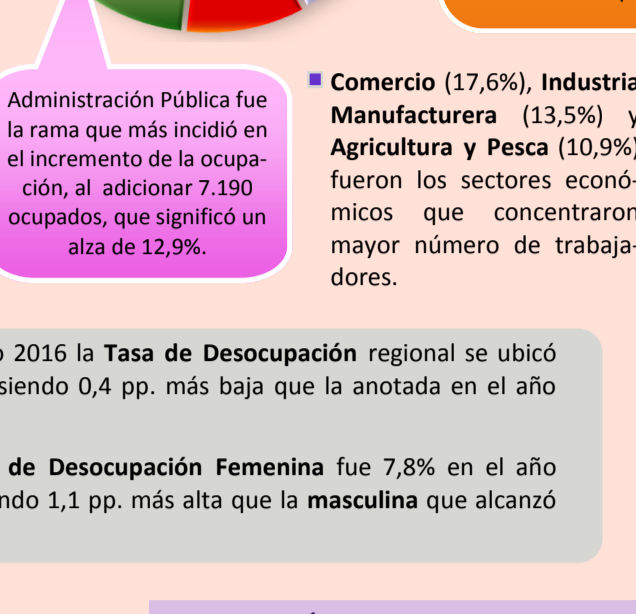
Administración Pública fue la rama que más incidió en el incremento de la ocupación, al adicionar 7.190 ocupados, que significó un alza de 12,9%.

Comercio (17,6%), Industria Manufacturera (13,5%) y Agricultura y Pesca (10,9%) fueron los sectores económicos que concentraron mayor número de trabajadores.

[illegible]o 2016 la Tasa de Desocupación regional se ubicó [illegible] siendo 0,4 pp. más baja que la anotada en el año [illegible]

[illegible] de Desocupación Femenina fue 7,8% en el año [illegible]ndo 1,1 pp. más alta que la masculina que alcanzó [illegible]